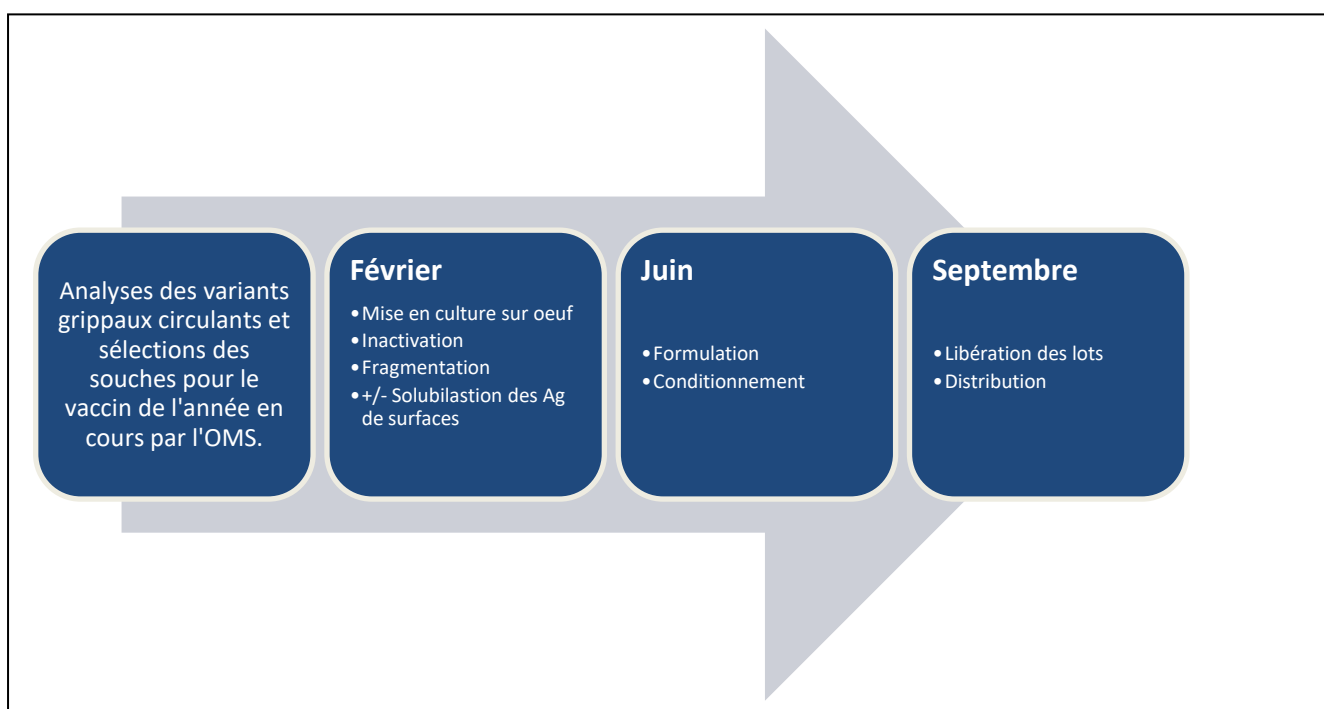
Analyses des variants grippaux circulants et sélections des souches pour le vaccin de l'année en cours par l'OMS.

Février
• Mise en culture sur oeuf
• Inactivation
• Fragmentation
• +/- Solubilastion des Ag de surfaces

Juin
• Formulation
• Conditionnement

Septembre
• Libération des lots
• Distribution